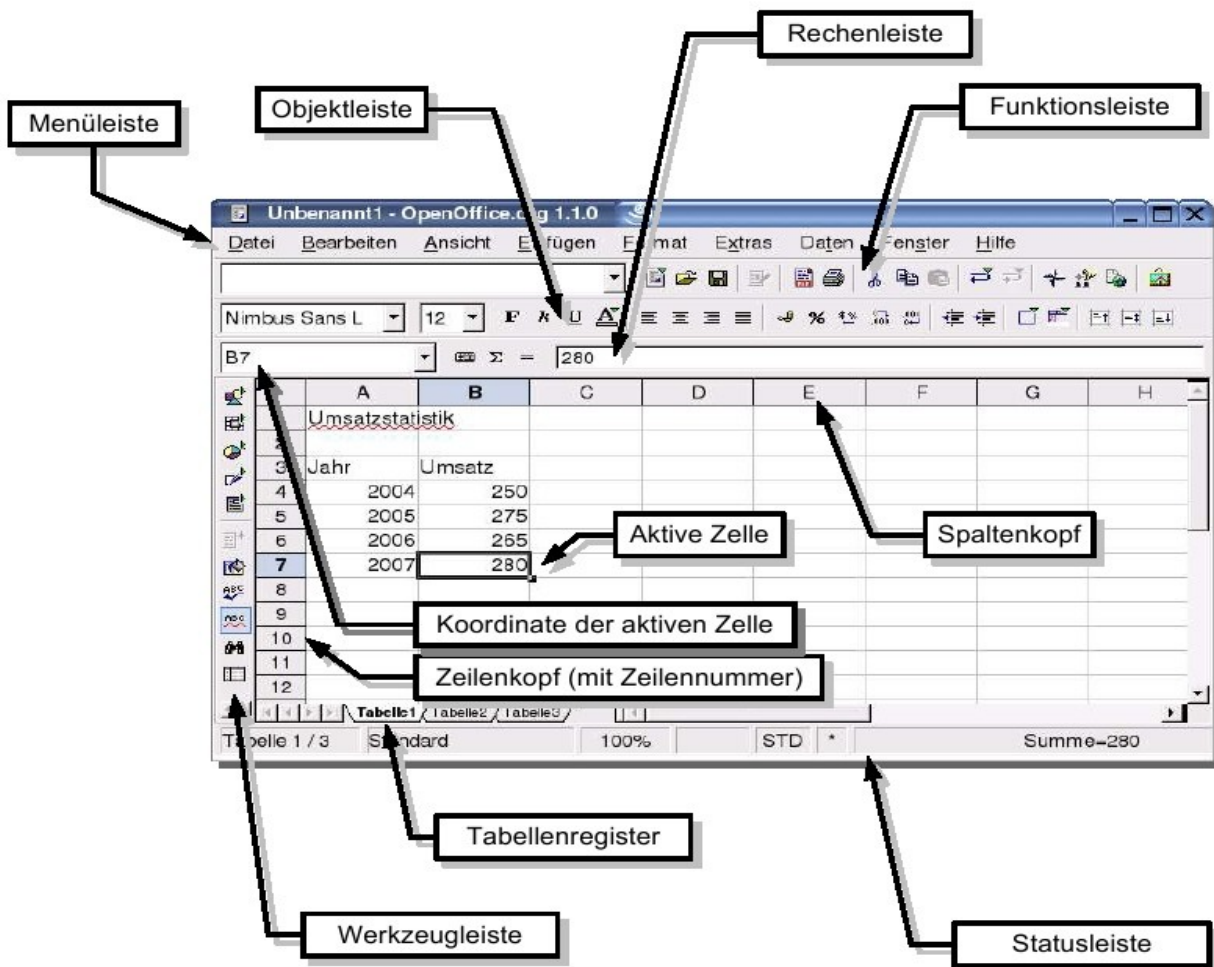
Rechenleiste

Objektleiste

Funktionsleiste

Menüleiste

Unbenannt1 - OpenOffice.org 1.1.0

Datei Bearbeiten Ansicht E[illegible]fügen F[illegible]mat Extras Daten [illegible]enster Hilfe

Nimbus Sans L 12

B7 280

| | A | B | C | D | E | F | G | H |
|---|---|---|---|---|---|---|---|---|
| 1 | Umsatzstatistik | | | | | | | |
| 2 | | | | | | | | |
| 3 | Jahr | Umsatz | | | | | | |
| 4 | 2004 | 250 | | | | | | |
| 5 | 2005 | 275 | | | | | | |
| 6 | 2006 | 265 | | | | | | |
| 7 | 2007 | 280 | | | | | | |
| 8 | | | | | | | | |
| 9 | | | | | | | | |
| 10 | | | | | | | | |
| 11 | | | | | | | | |
| 12 | | | | | | | | |

Aktive Zelle

Spaltenkopf

Koordinate der aktiven Zelle

Zeilenkopf (mit Zeilennummer)

Tabelle1 Tabelle2 Tabelle3

Ta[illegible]elle 1 / 3 St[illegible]ndard 100% STD * Summe=280

Tabellenregister

Werkzeugleiste

Statusleiste